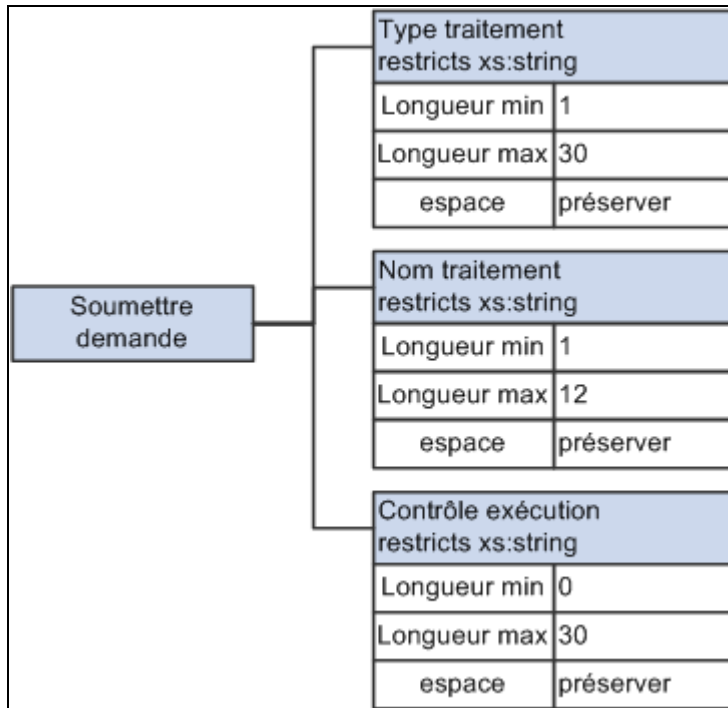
Soumettre demande

Type traitement restricts xs:string

| Longueur min | 1 |
|---|---|
| Longueur max | 30 |
| espace | préserver |

Nom traitement restricts xs:string

| Longueur min | 1 |
|---|---|
| Longueur max | 12 |
| espace | préserver |

Contrôle exécution restricts xs:string

| Longueur min | 0 |
|---|---|
| Longueur max | 30 |
| espace | préserver |